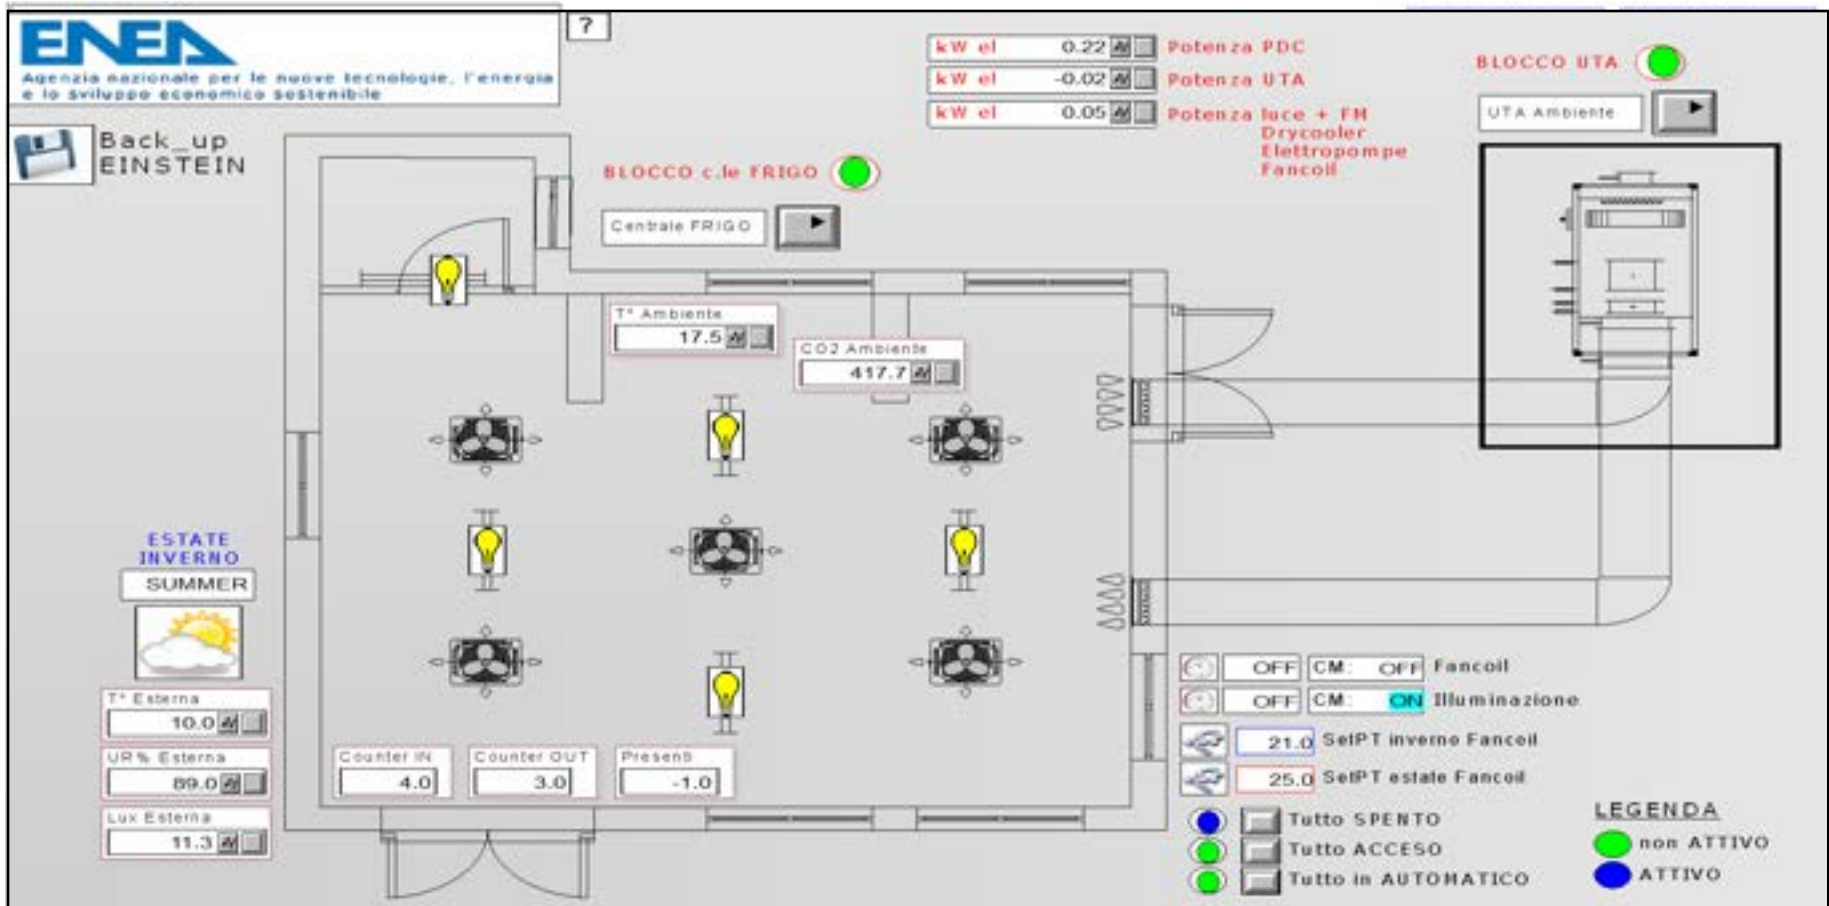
ENEA
Agenzia nazionale per le nuove tecnologie, l'energia e lo sviluppo economico sostenibile

?

Back_up
EINSTEIN

kW el 0.22 Potenza PDC
kW el -0.02 Potenza UTA
kW el 0.05 Potenza luce + FM
Drycooler
Elettropompe
Fancoil

BLOCCO UTA

UTA Ambiente

BLOCCO c.le FRIGO

Centrale FRIGO

T° Ambiente
17.5

CO2 Ambiente
417.7

ESTATE
INVERNO
SUMMER

T° Esterna
10.0

UR% Esterna
89.0

Lux Esterna
11.3

Counter IN
4.0

Counter OUT
3.0

Presenti
-1.0

OFF CM: OFF Fancoil
OFF CM: ON Illuminazione
21.0 SetPT inverno Fancoil
25.0 SetPT estate Fancoil

Tutto SPENTO
Tutto ACCESO
Tutto in AUTOMATICO

LEGENDA
non ATTIVO
ATTIVO